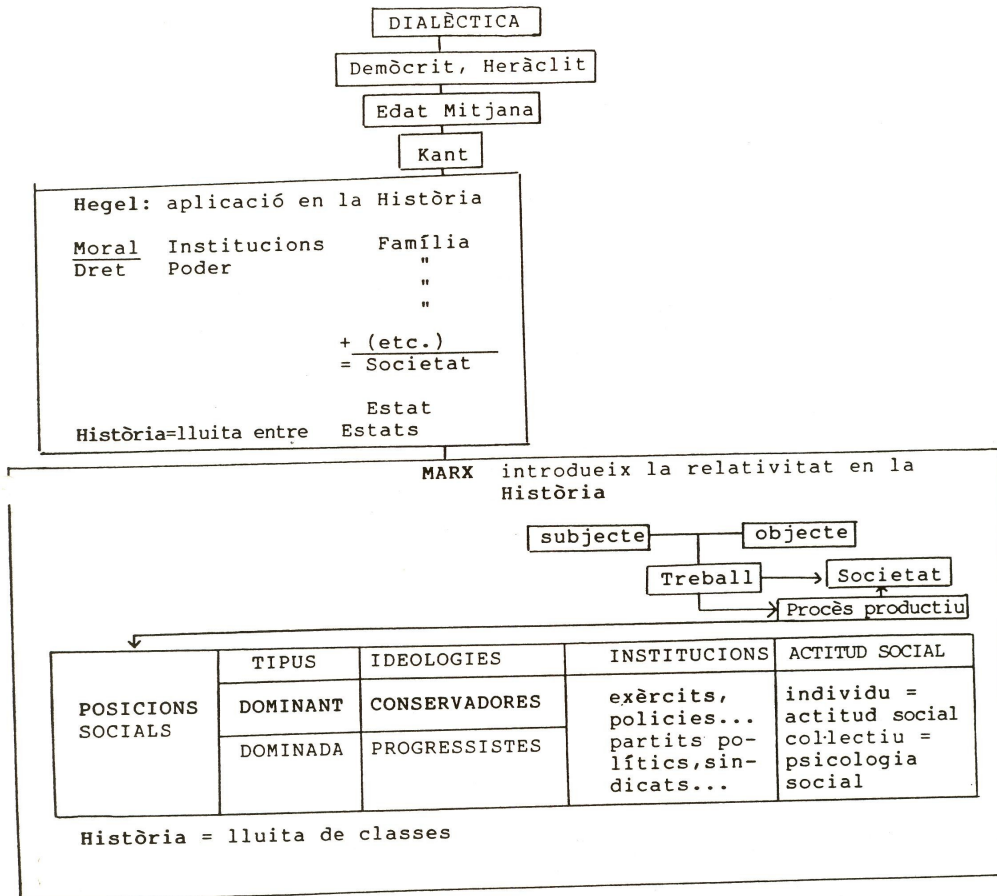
DIALÈCTICA

Demòcrit, Heràclit

Edat Mitjana

Kant

Hegel: aplicació en la Història

$\frac{\text{Moral}}{\text{Dret}}$ Institucions Poder

Família
"
"
"
+ (etc.)
= Societat

Estat
Història=lluita entre Estats

MARX introdueix la relativitat en la Història

subjecte

objecte

Treball

Societat

Procès productiu

| POSICIONS SOCIALS | TIPUS | IDEOLOGIES | INSTITUCIONS | ACTITUD SOCIAL |
|---|---|---|---|---|
| | DOMINANT | CONSERVADORES | exèrcits, policies... partits polítics, sindicats... | individu = actitud social col·lectiu = psicologia social |
| | DOMINADA | PROGRESSISTES | | |

Història = lluita de classes